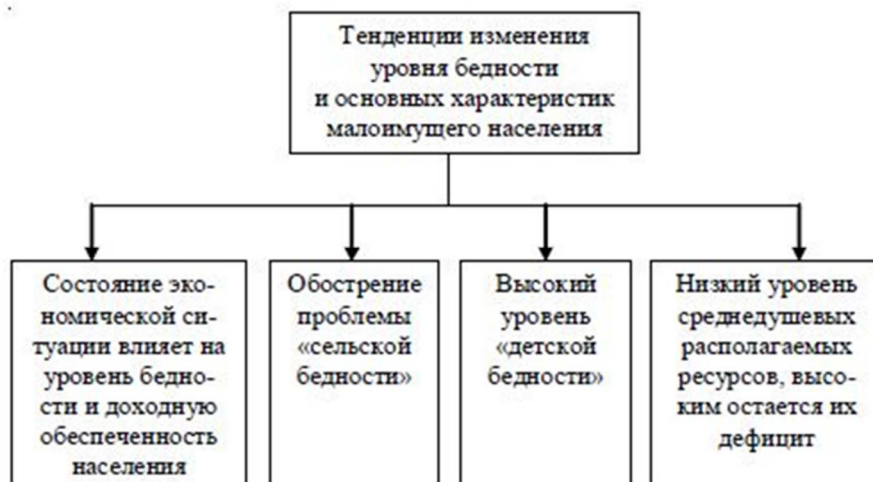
Тенденции изменения уровня бедности и основных характеристик малоимущего населения

Состояние экономической ситуации влияет на уровень бедности и доходную обеспеченность населения

Обострение проблемы «сельской бедности»

Высокий уровень «детской бедности»

Низкий уровень среднедушевых располагаемых ресурсов, высоким остается их дефицит